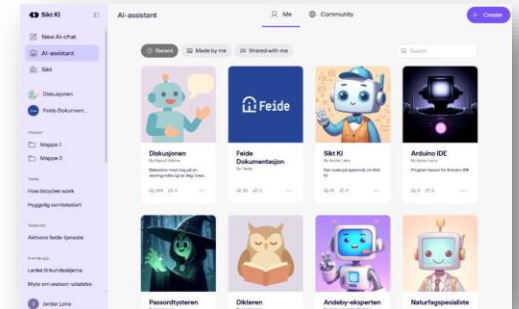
Sikt KI
New AI-chat
AI-assistant
Sikt
Diskusjonen
Feide Dokument...
Mapper
Mappe 1
Mappe 2
Today
How bicycles work
Hyggelig samtalestart
Yesterday
Aktivere feide-tjeneste
A while ago
Lenke til kundeskjema
Mye om watson-utdatas
Jorder Lens

AI-assistant
Me
Community
+ Create
Recent
Made by me
Shared with me
Search

Diskusjonen
By Sigurd Wanne
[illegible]
254 4

Feide Dokumentasjon
By Feide
59 2

Sikt KI
By Jordar Lens
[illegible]
51 5

Arduino IDE
By Jordar Lens
Program hjelper for Arduino IDE
6 3

Passordtysteren
Dikteren
Andeby-eksperten
Naturfagspesialiste